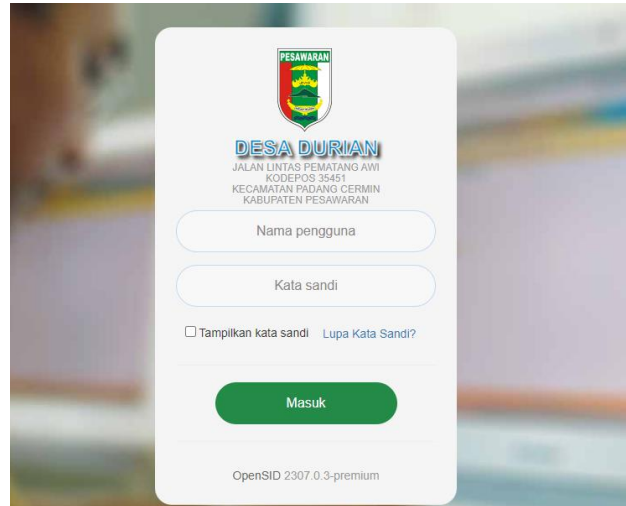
PESAWARAN

DESA DURIAN
JALAN LINTAS PEMATANG AWI
KODEPOS 35451
KECAMATAN PADANG CERMIN
KABUPATEN PESAWARAN

Nama pengguna

Kata sandi

Tampilkan kata sandi Lupa Kata Sandi?

Masuk

OpenSID 2307.0.3-premium